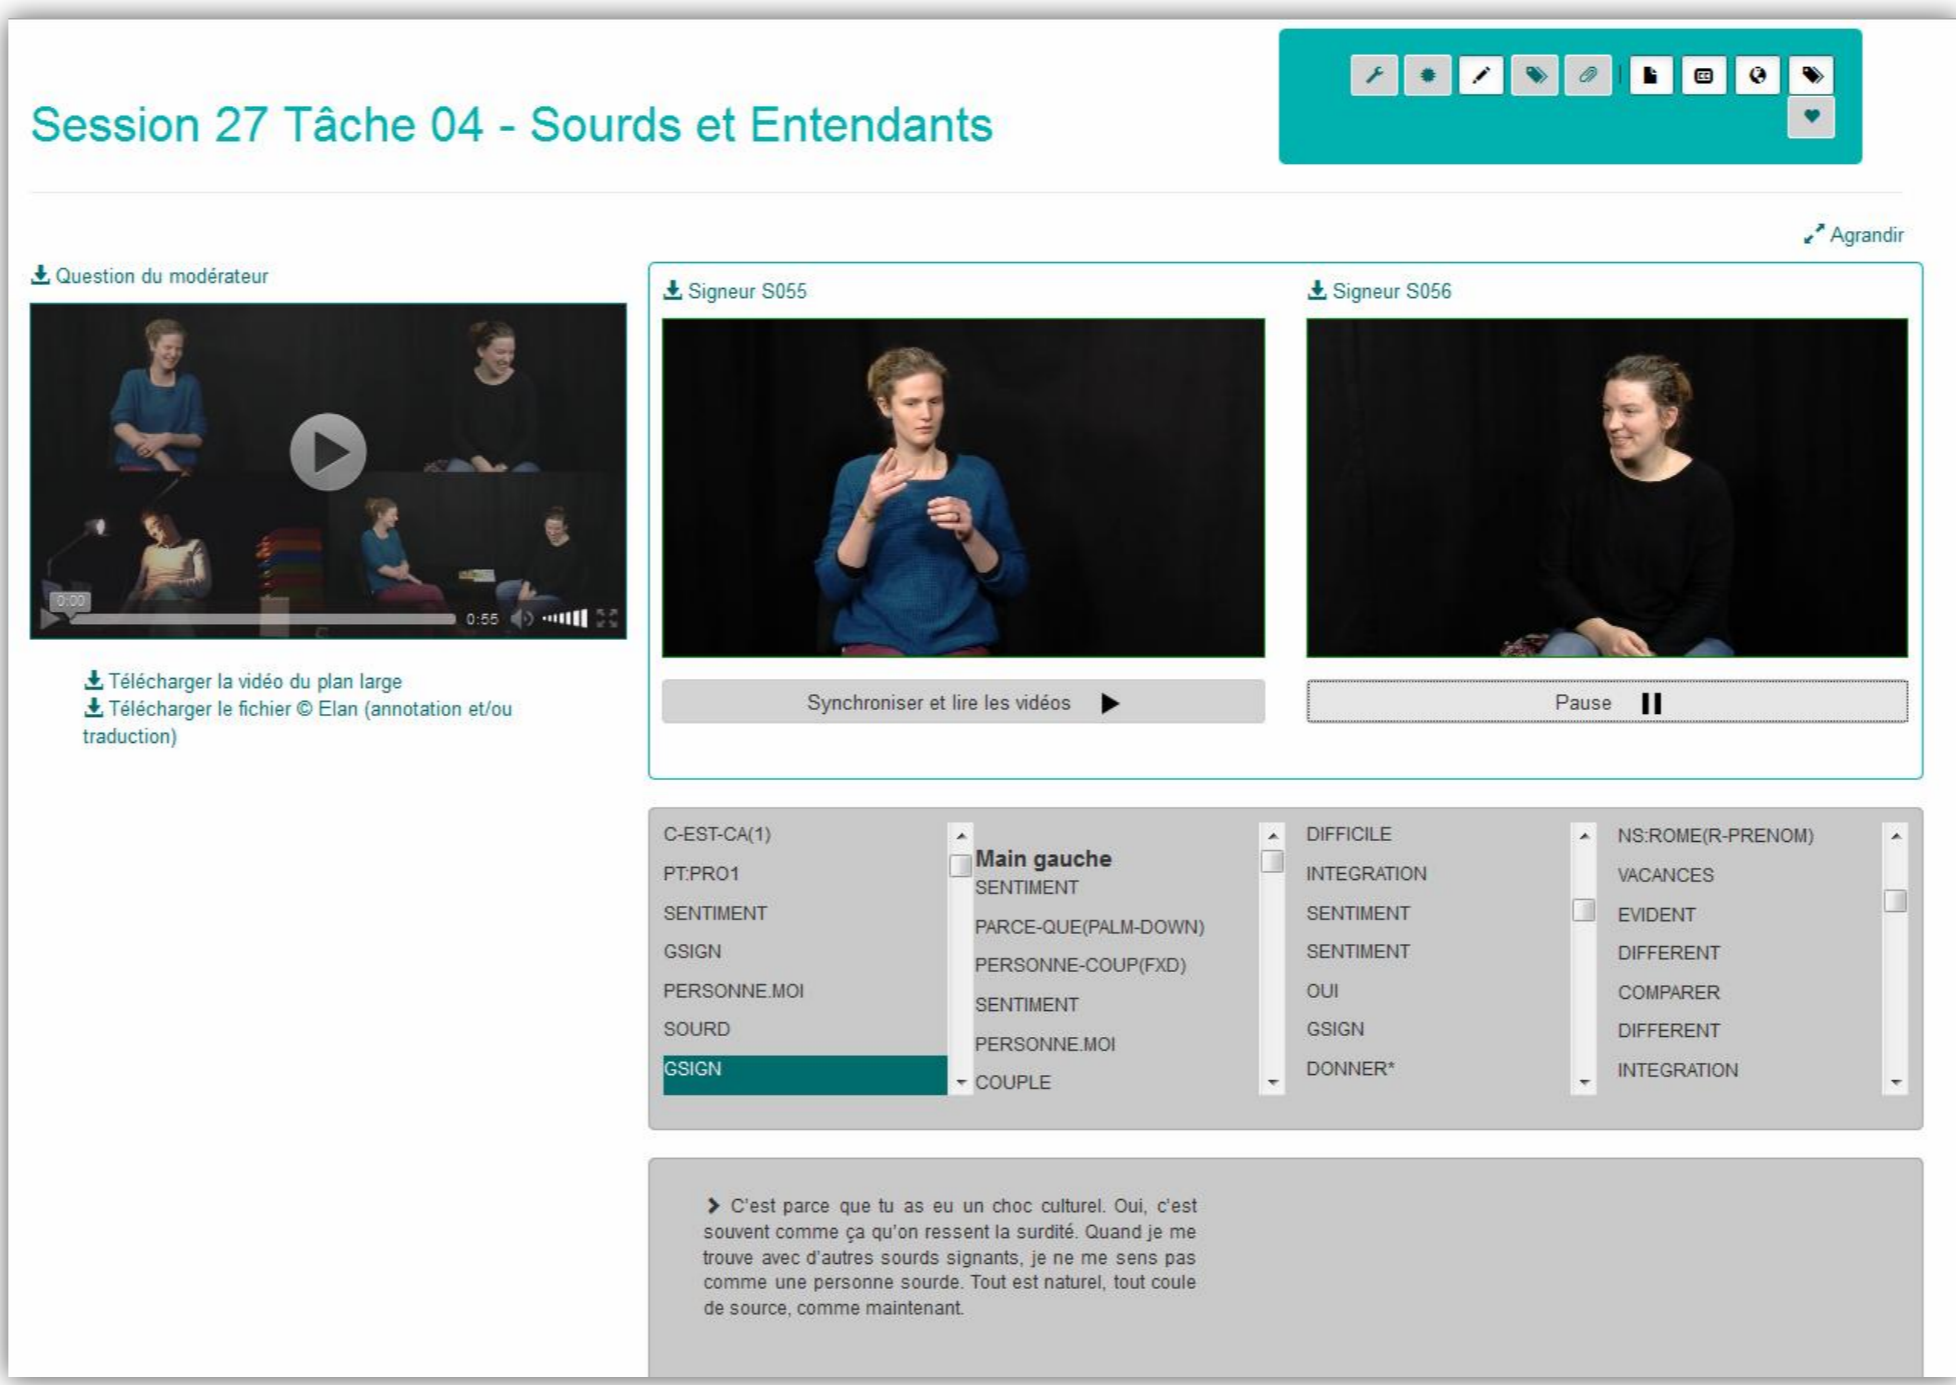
Session 27 Tâche 04 - Sourds et Entendants

Agrandir

Question du modérateur

0:00 0:55

Télécharger la vidéo du plan large
Télécharger le fichier © Elan (annotation et/ou traduction)

Signeur S055

Signeur S056

Synchroniser et lire les vidéos

Pause

C-EST-CA(1)
PT:PRO1
SENTIMENT
GSIGN
PERSONNE.MOI
SOURD
GSIGN

Main gauche
SENTIMENT
PARCE-QUE(PALM-DOWN)
PERSONNE-COUP(FXD)
SENTIMENT
PERSONNE.MOI
COUPLE

DIFFICILE
INTEGRATION
SENTIMENT
SENTIMENT
OUI
GSIGN
DONNER*

NS:ROME(R-PRENOM)
VACANCES
EVIDENT
DIFFERENT
COMPARER
DIFFERENT
INTEGRATION

C'est parce que tu as eu un choc culturel. Oui, c'est souvent comme ça qu'on ressent la surdité. Quand je me trouve avec d'autres sourds signants, je ne me sens pas comme une personne sourde. Tout est naturel, tout coule de source, comme maintenant.